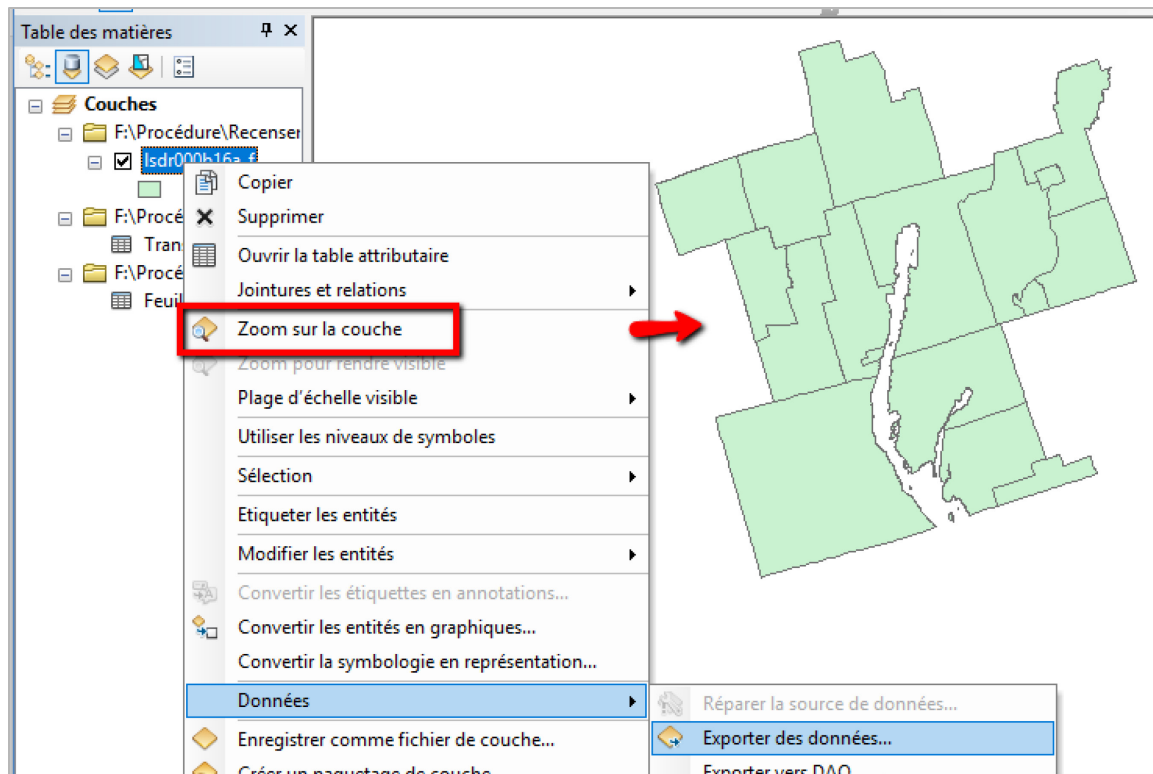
Table des matières

Couches

F:\Procédure\Recenser

lsdr000b16a_f

F:\Procé

Tran

F:\Procé

Feuil

Copier

Supprimer

Ouvrir la table attributaire

Jointures et relations

Zoom sur la couche

Zoom pour rendre visible

Plage d'échelle visible

Utiliser les niveaux de symboles

Sélection

Etiqueter les entités

Modifier les entités

Convertir les étiquettes en annotations...

Convertir les entités en graphiques...

Convertir la symbologie en représentation...

Données

Enregistrer comme fichier de couche...

Créer un paquetage de couche...

Réparer la source de données...

Exporter des données...

Exporter vers DAO...